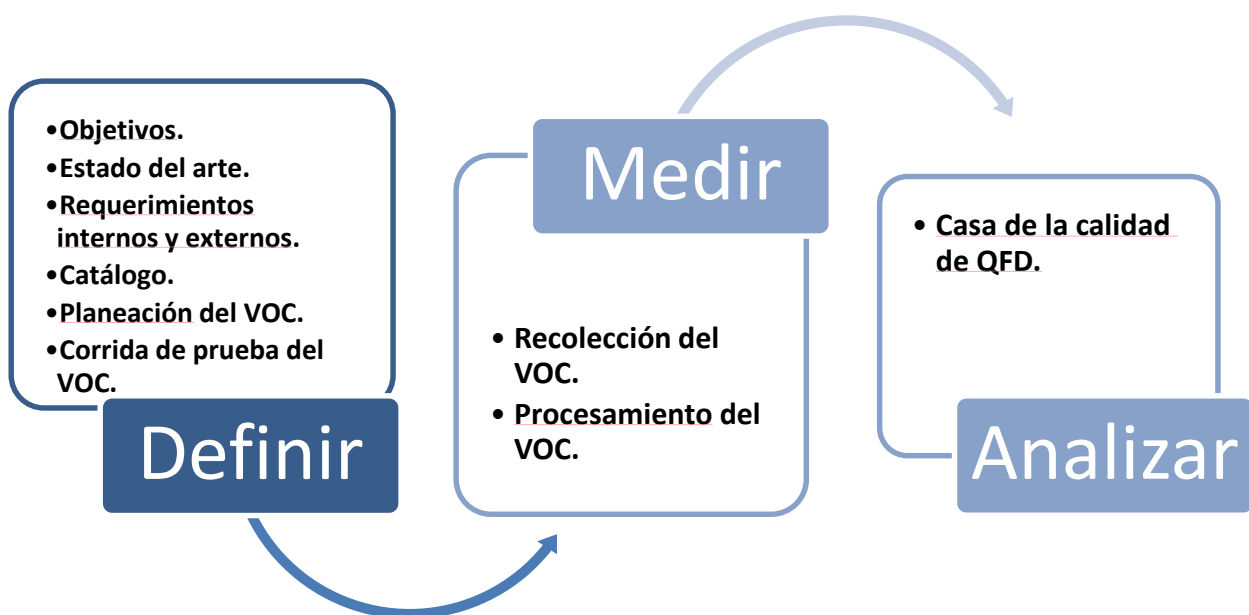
•Objetivos.
•Estado del arte.
•Requerimientos internos y externos.
•Catálogo.
•Planeación del VOC.
•Corrida de prueba del VOC.

Definir

Medir

• Recolección del VOC.
• Procesamiento del VOC.

• Casa de la calidad de QFD.

Analizar